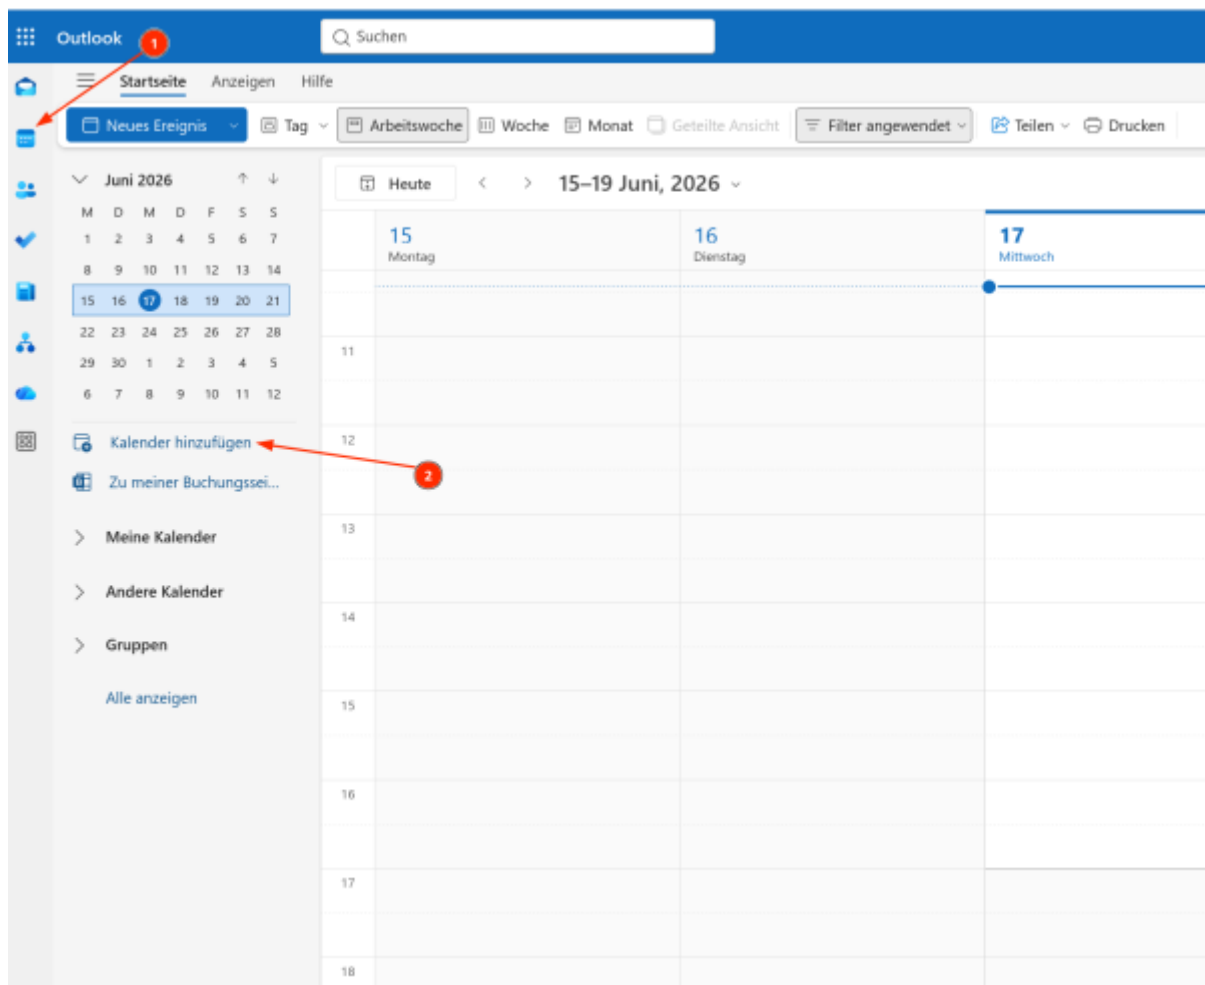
Outlook
1
Suchen
Startseite Anzeigen Hilfe
Neues Ereignis
Tag
Arbeitswoche
Woche
Monat
Geteilte Ansicht
Filter angewendet
Teilen
Drucken

Juni 2026

| M | D | M | D | F | S | S |
|---|---|---|---|---|---|---|
| 1 | 2 | 3 | 4 | 5 | 6 | 7 |
| 8 | 9 | 10 | 11 | 12 | 13 | 14 |
| 15 | 16 | 17 | 18 | 19 | 20 | 21 |
| 22 | 23 | 24 | 25 | 26 | 27 | 28 |
| 29 | 30 | 1 | 2 | 3 | 4 | 5 |
| 6 | 7 | 8 | 9 | 10 | 11 | 12 |

Kalender hinzufügen
2
Zu meiner Buchungssei...
Meine Kalender
Andere Kalender
Gruppen
Alle anzeigen

Heute
15–19 Juni, 2026
15 Montag
16 Dienstag
17 Mittwoch
11
12
13
14
15
16
17
18